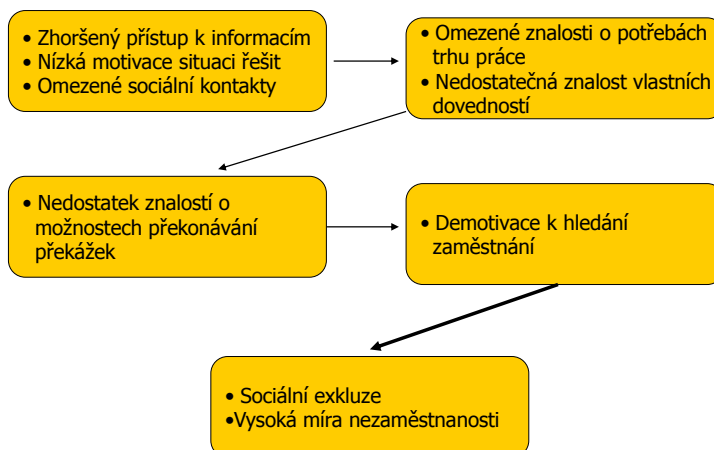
• Zhoršený přístup k informacím
• Nízká motivace situaci řešit
• Omezené sociální kontakty

• Omezené znalosti o potřebách trhu práce
• Nedostatečná znalost vlastních dovedností

• Nedostatek znalostí o možnostech překonávání překážek

• Demotivace k hledání zaměstnání

• Sociální exkluze
•Vysoká míra nezaměstnanosti